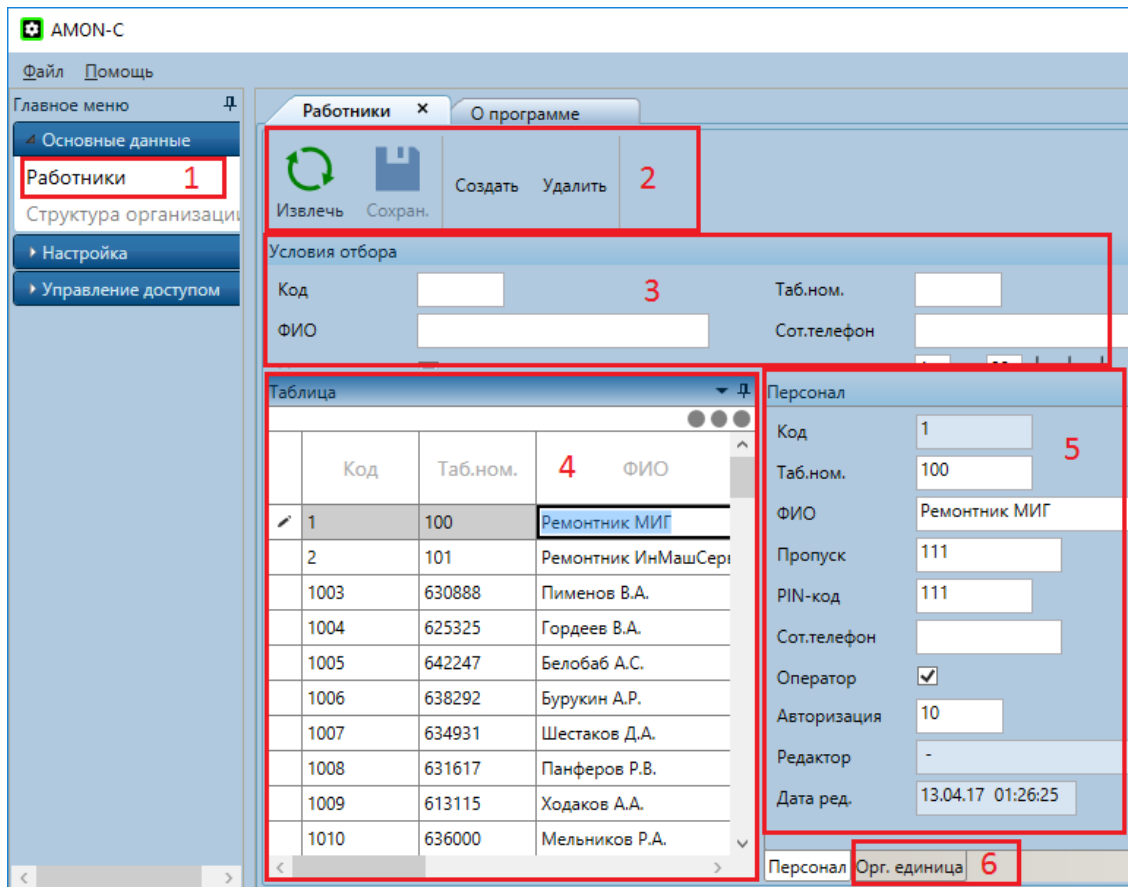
AMON-C

Файл Помощь

Главное меню

Основные данные

Работники 1

Структура организаци

Настройка

Управление доступом

Работники ×

О программе

Извлечь Сохран. Создать Удалить 2

Условия отбора

Код 3

Таб.ном.

ФИО

Сот.телефон

Таблица

| | Код | Таб.ном. | 4 ФИО |
|---|---|---|---|
| | 1 | 100 | Ремонтник МИГ |
| | 2 | 101 | Ремонтник ИнМашСері |
| | 1003 | 630888 | Пименов В.А. |
| | 1004 | 625325 | Гордеев В.А. |
| | 1005 | 642247 | Белобаб А.С. |
| | 1006 | 638292 | Бурукин А.Р. |
| | 1007 | 634931 | Шестаков Д.А. |
| | 1008 | 631617 | Панферов Р.В. |
| | 1009 | 613115 | Ходаков А.А. |
| | 1010 | 636000 | Мельников Р.А. |

Персонал

Код 1 5

Таб.ном. 100

ФИО Ремонтник МИГ

Пропуск 111

PIN-код 111

Сот.телефон

Оператор

Авторизация 10

Редактор -

Дата ред. 13.04.17 01:26:25

Персонал Орг. единица 6